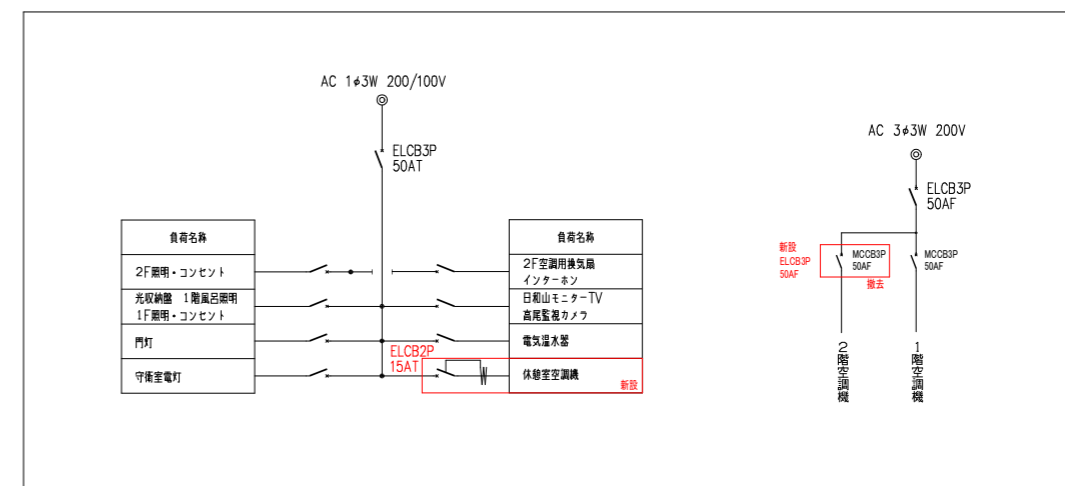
AC 1$\phi$3W 200/100V

ELCB3P
50AT

| 負荷名称 |
|---|
| 2F照明・コンセント |
| 光収納盤　1階風呂照明<br>1F照明・コンセント |
| 門灯 |
| 守衛室電灯 |

| 負荷名称 |
|---|
| 2F空調用換気扇<br>インターホン |
| 日和山モニターTV<br>高尾監視カメラ |
| 電気温水器 |
| 休憩室空調機 |

ELCB2P
15AT

新設

AC 3$\phi$3W 200V

ELCB3P
50AF

新設
ELCB3P
50AF

MCCB3P
50AF

撤去

MCCB3P
50AF

2階空調機

1階空調機